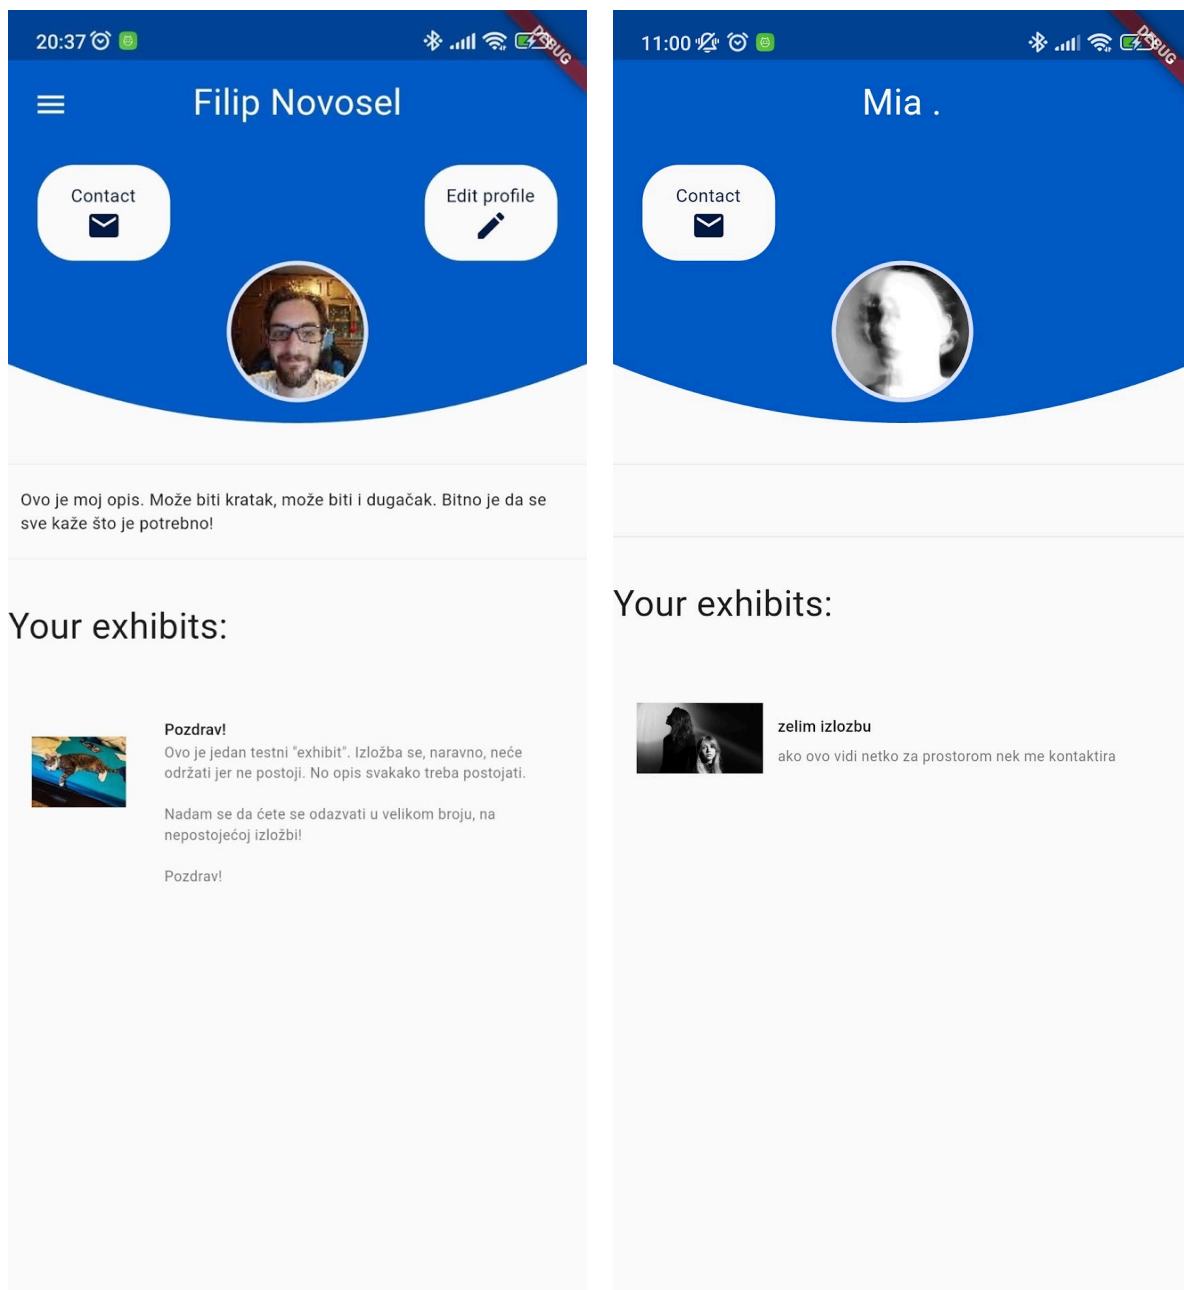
20:37

DEBUG

Filip Novosel

Contact

Edit profile

Ovo je moj opis. Može biti kratak, može biti i dugačak. Bitno je da se sve kaže što je potrebno!

Your exhibits:

Pozdrav!
Ovo je jedan testni "exhibit". Izložba se, naravno, neće održati jer ne postoji. No opis svakako treba postojati.

Nadam se da ćete se odazvati u velikom broju, na nepostojećoj izložbi!

Pozdrav!

11:00

DEBUG

Mia .

Contact

Your exhibits:

zelim izlozbu
ako ovo vidi netko za prostorom nek me kontaktira